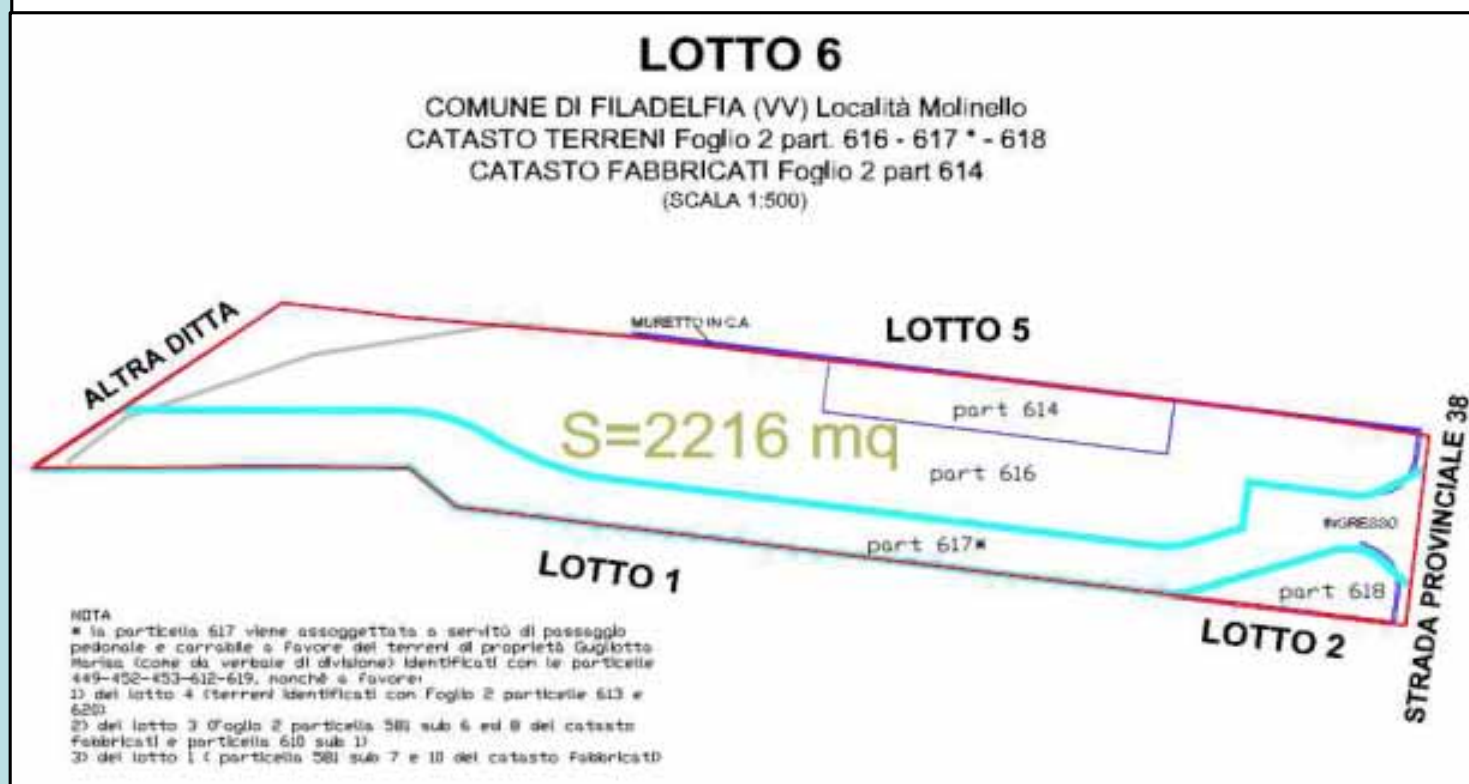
LOTTO 6

COMUNE DI FILADELFIA (VV) Località Molinello
CATASTO TERRENI Foglio 2 part. 616 - 617 * - 618
CATASTO FABBRICATI Foglio 2 part 614
(SCALA 1:500)

ALTRA DITTA

MURETTO IN C.A.

LOTTO 5

part 614

S=2216 mq

part 616

INGRESSO

part 617*

LOTTO 1

part 618

LOTTO 2

STRADA PROVINCIALE 38

NOTA
* la particella 617 viene assoggettata a servitù di passaggio pedonale e carrabile a favore dei terreni di proprietà Gugliotta Marisa (come da verbale di divisione) identificati con le particelle 449-452-453-612-619, nonchè a favore:
1) del lotto 4 (terreni identificati con Foglio 2 particelle 613 e 620)
2) del lotto 3 (Foglio 2 particella 581 sub 6 ed 8 del catasto fabbricati e particella 610 sub 1)
3) del lotto 1 ( particella 581 sub 7 e 10 del catasto Fabbricati)